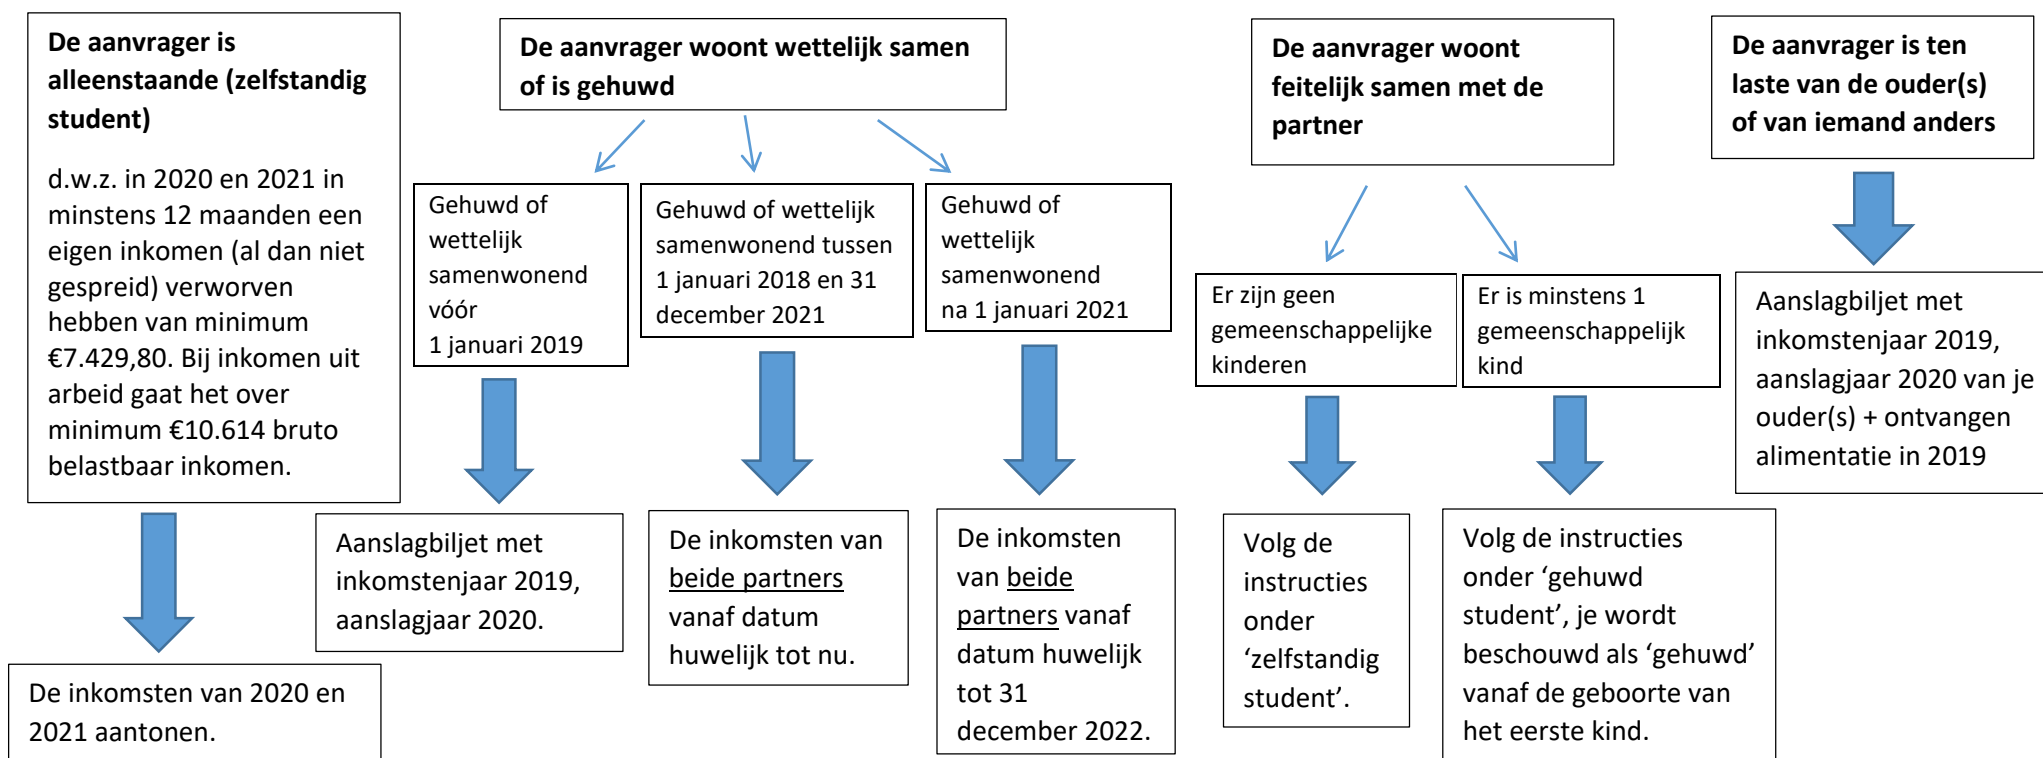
De aanvrager is alleenstaande (zelfstandig student)

d.w.z. in 2020 en 2021 in minstens 12 maanden een eigen inkomen (al dan niet gespreid) verworven hebben van minimum €7.429,80. Bij inkomen uit arbeid gaat het over minimum €10.614 bruto belastbaar inkomen.

De inkomsten van 2020 en 2021 aantonen.

De aanvrager woont wettelijk samen of is gehuwd

Gehuwd of wettelijk samenwonend vóór 1 januari 2019

Aanslagbiljet met inkomstenjaar 2019, aanslagjaar 2020.

Gehuwd of wettelijk samenwonend tussen 1 januari 2018 en 31 december 2021

De inkomsten van beide partners vanaf datum huwelijk tot nu.

Gehuwd of wettelijk samenwonend na 1 januari 2021

De inkomsten van beide partners vanaf datum huwelijk tot 31 december 2022.

De aanvrager woont feitelijk samen met de partner

Er zijn geen gemeenschappelijke kinderen

Volg de instructies onder ‘zelfstandig student’.

Er is minstens 1 gemeenschappelijk kind

Volg de instructies onder ‘gehuwd student’, je wordt beschouwd als ‘gehuwd’ vanaf de geboorte van het eerste kind.

De aanvrager is ten laste van de ouder(s) of van iemand anders

Aanslagbiljet met inkomstenjaar 2019, aanslagjaar 2020 van je ouder(s) + ontvangen alimentatie in 2019